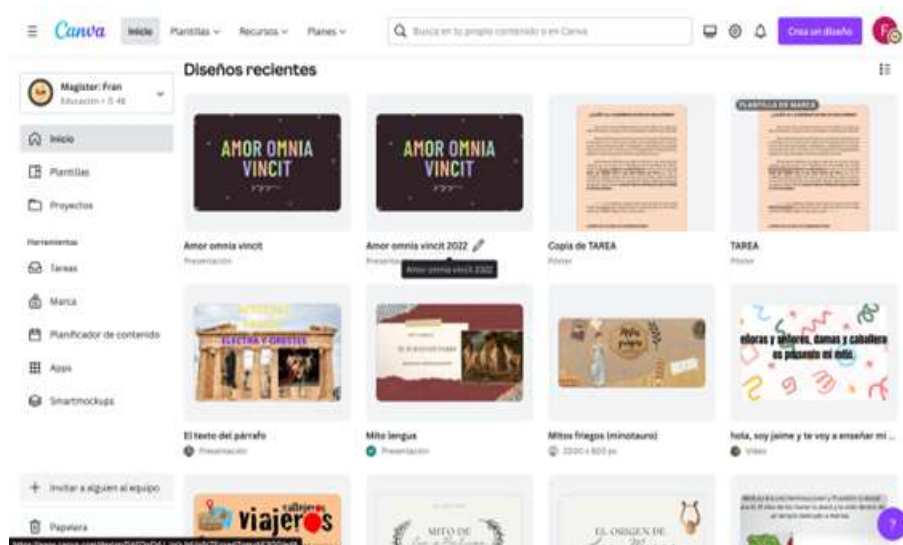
Canva Inicio Plantillas Recursos Planes

Busca en tu propio contenido o en Canva

Crear un diseño

Magister: Fran
Educación • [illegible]

Inicio
Plantillas
Proyectos

Herramientas
Tareas
Marca
Planificador de contenido
Apps
Smartmockups

Invitar a alguien al equipo
Papelera

Diseños recientes

AMOR OMNIA VINCIT
Amor omnia vincit
Presentación

AMOR OMNIA VINCIT
Amor omnia vincit 2022
Presentación
Amor omnia vincit 2022

Copia de TAREA
Póster

PLANTILLA DE MARCA
TAREA
Póster

ELECTRA Y ORESTES
El texto del párrafo
Presentación

Mito lengua
Presentación

Mitos griegos (minotauro)
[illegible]

elloras y señores, damas y caballeros es un placer presentar mi video
hola, soy jaime y te voy a enseñar mi ...
Video

callejeros viajeros

MITO DE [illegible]

EL ORIGEN DE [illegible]

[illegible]